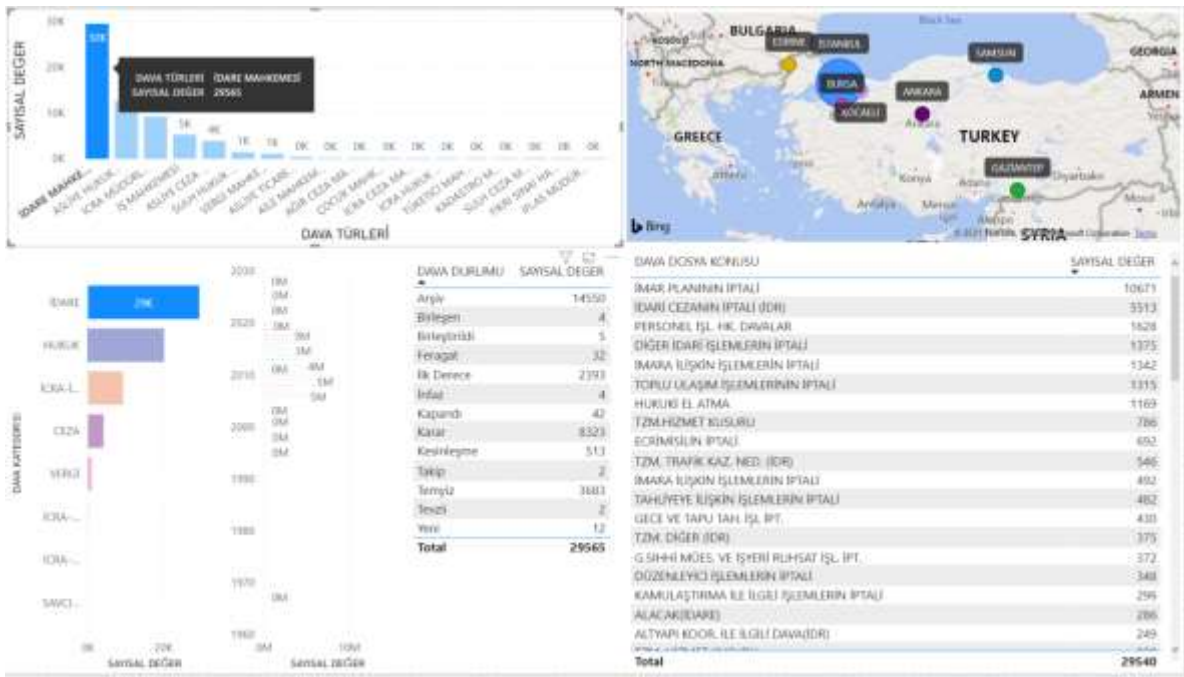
SAYISAL DEĞER
30K
20K
10K
0K
32K
DAVA TÜRLERİ İDARE MAHKEMESİ
SAYISAL DEĞER 29565
5K 4K 1K 1K 0K 0K 0K 0K 0K 0K 0K 0K 0K 0K 0K
İDARE MAHKE... ASLİYE HUKUK... İCRA MÜDÜR... İŞ MAHKEMESİ ASLİYE CEZA SULH HUKUK... VERGİ MAHKE... ASLİYE TİCARE... AİLE MAHKEM... AĞIR CEZA MA... ÇOCUK MAHK... İCRA CEZA MA... İCRA HUKUK... TÜKETİCİ MAH... KADASTRO M... SULH CEZA M... FİKRİ SINAİ HA... İFLAS MÜDÜR
DAVA TÜRLERİ

BULGARIA
KOSOVO
NORTH MACEDONIA
EDİRNE
İSTANBUL
Black Sea
SAMSUN
GEORGIA
ARMEN
BURSA
KOCAELİ
ANKARA
Ankara
GREECE
TURKEY
Konya
Adana
GAZİANTEP
Diyarbakır
Antalya
Mersin
Mosul
SYRIA
Bing
© 2021 TomTom © 2021 Microsoft Corporation Terms

İDARE 29K
HUKUK
İCRA-İ...
CEZA
VERGİ
İCRA-...
İCRA-...
SAVCI...
DAVA KATEGORİSİ
0K 20K
SAYISAL DEĞER

2030
2020
2010
2000
1990
1980
1970
1960
0M
0M
0M
0M
3M
3M
3M
0M
4M
5M
5M
0M
0M
0M
0M
0M
0M 10M
SAYISAL DEĞER

| DAVA DURUMU | SAYISAL DEĞER |
|---|---|
| Arşiv | 14550 |
| Birleşen | 4 |
| Birleştirildi | 5 |
| Feragat | 32 |
| İlk Derece | 2393 |
| İnfaz | 4 |
| Kapandı | 42 |
| Karar | 8323 |
| Kesinleşme | 513 |
| Takip | 2 |
| Temyiz | 3683 |
| Tevzi | 2 |
| Yeni | 12 |
| Total | 29565 |

| DAVA DOSYA KONUSU | SAYISAL DEĞER |
|---|---|
| İMAR PLANININ İPTALİ | 10671 |
| İDARİ CEZANIN İPTALİ (İDR) | 3513 |
| PERSONEL İŞL. HK. DAVALAR | 1628 |
| DİĞER İDARİ İŞLEMLERİN İPTALİ | 1375 |
| İMARA İLİŞKİN İŞLEMLERİN İPTALİ | 1342 |
| TOPLU ULAŞIM İŞLEMLERİNİN İPTALİ | 1315 |
| HUKUKİ EL ATMA | 1169 |
| TZM.HİZMET KUSURU | 786 |
| ECRİMİSİLİN İPTALİ | 692 |
| TZM. TRAFİK KAZ. NED. (İDR) | 546 |
| İMARA İLİŞKİN İŞLEMLERİN İPTALİ | 492 |
| TAHLİYEYE İLİŞKİN İŞLEMLERİN İPTALİ | 482 |
| GECE VE TAPU TAH. İŞL İPT. | 430 |
| TZM. DİĞER (İDR) | 375 |
| G.SIHHİ MÜES. VE İŞYERİ RUHSAT İŞL. İPT. | 372 |
| DÜZENLEYİCİ İŞLEMLERİN İPTALİ | 348 |
| KAMULAŞTIRMA İLE İLGİLİ İŞLEMLERİN İPTALİ | 296 |
| ALACAK(İDARE) | 286 |
| ALTYAPI KOOR. İLE İLGİLİ DAVA(İDR) | 249 |
| Total | 29540 |